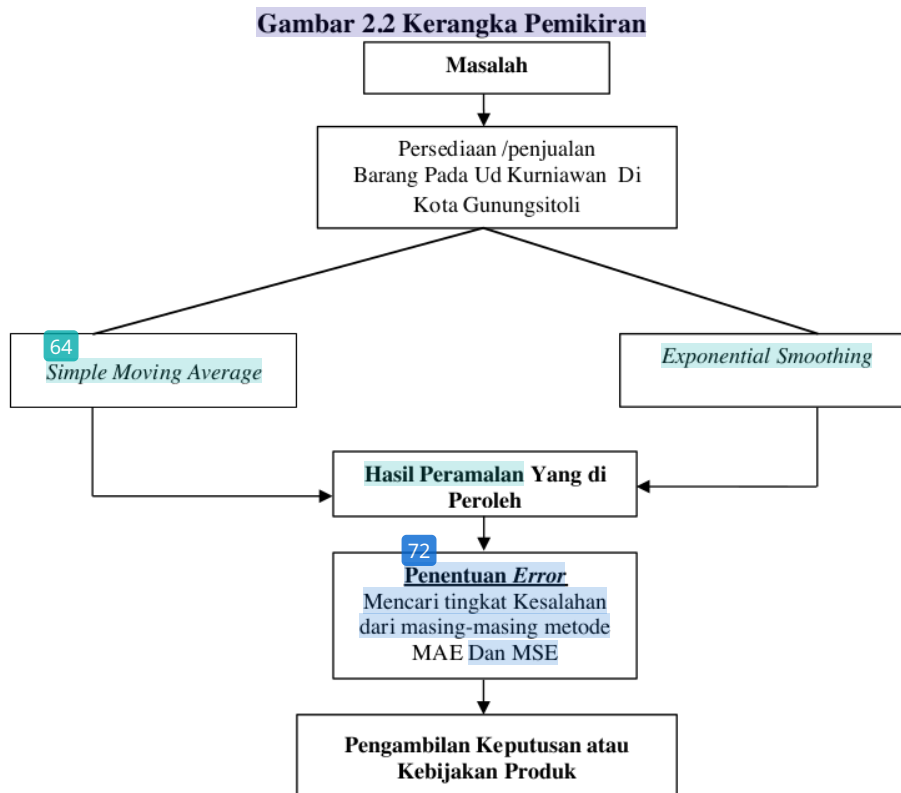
Gambar 2.2 Kerangka Pemikiran

Masalah

Persediaan /penjualan Barang Pada Ud Kurniawan Di Kota Gunungsitoli

64
*Simple Moving Average*

*Exponential Smoothing*

Hasil Peramalan Yang di Peroleh

72
Penentuan *Error*
Mencari tingkat Kesalahan dari masing-masing metode MAE Dan MSE

Pengambilan Keputusan atau Kebijakan Produk